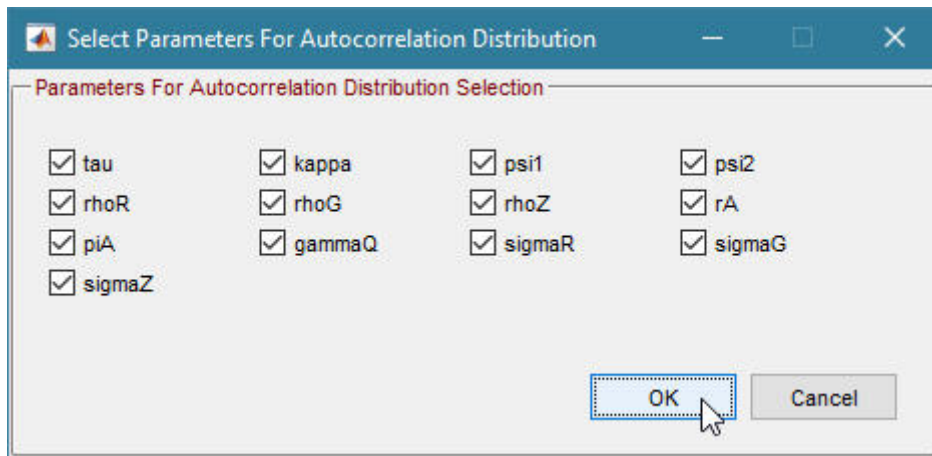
Select Parameters For Autocorrelation Distribution

Parameters For Autocorrelation Distribution Selection

| | | | |
|---|---|---|---|
| tau | kappa | psi1 | psi2 |
| rhoR | rhoG | rhoZ | rA |
| piA | gammaQ | sigmaR | sigmaG |
| sigmaZ | | | |

OK Cancel